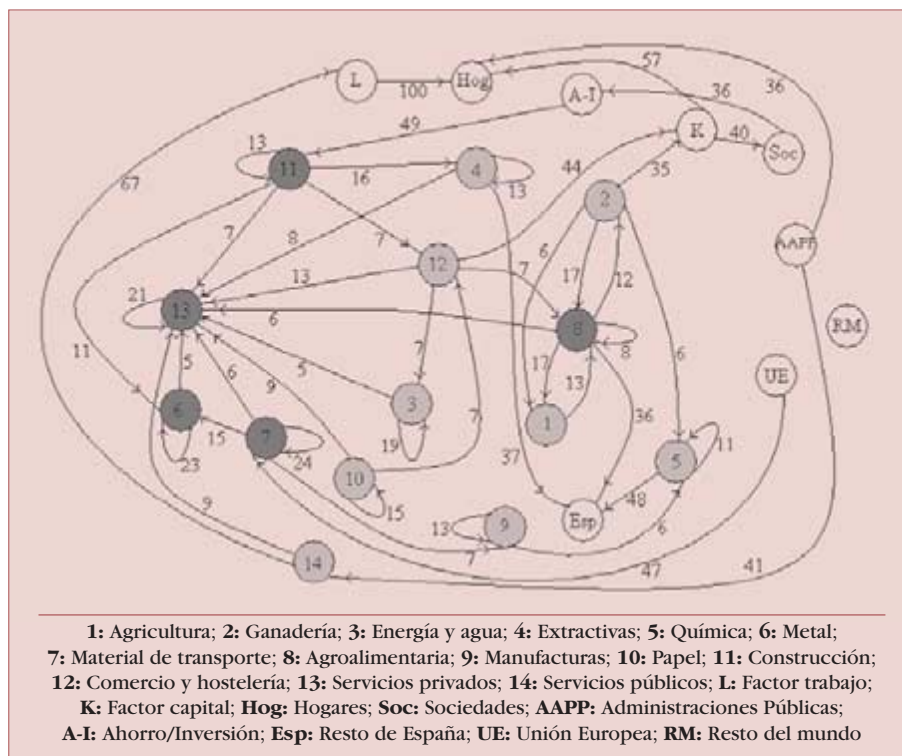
L 100 Hog 57 36 36 A-I 36 K 40 Soc 49 13 11 16 4 13 44 35 2 67 7 8 7 12 AAPP 13 7 6 17 12 21 13 6 8 RM 11 7 8 17 13 5 5 9 6 UE 6 3 7 1 36 6 15 7 24 19 11 23 10 37 5 15 48 13 9 Esp 9 7 6 14 47 41

1: Agricultura; 2: Ganadería; 3: Energía y agua; 4: Extractivas; 5: Química; 6: Metal; 7: Material de transporte; 8: Agroalimentaria; 9: Manufacturas; 10: Papel; 11: Construcción; 12: Comercio y hostelería; 13: Servicios privados; 14: Servicios públicos; L: Factor trabajo; K: Factor capital; Hog: Hogares; Soc: Sociedades; AAPP: Administraciones Públicas; A-I: Ahorro/Inversión; Esp: Resto de España; UE: Unión Europea; RM: Resto del mundo